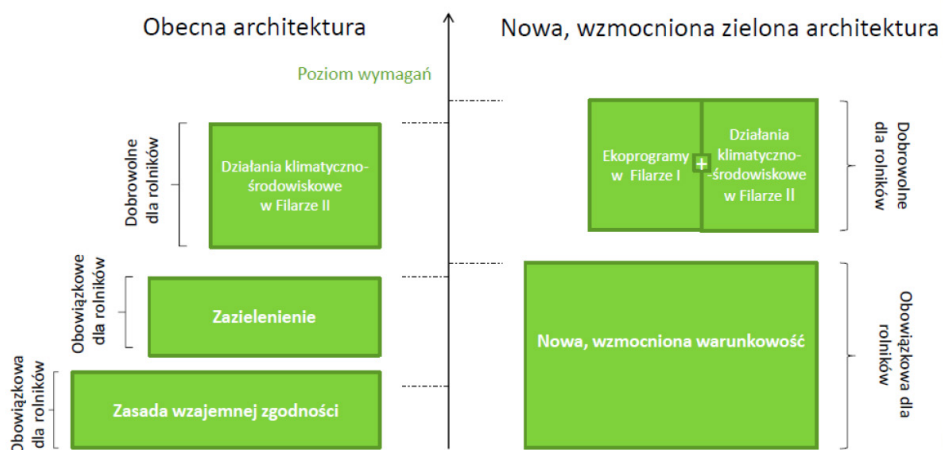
Obecna architektura

Nowa, wzmocniona zielona architektura

Poziom wymagań

Dobrowolne dla rolników

Działania klimatyczno-środowiskowe w Filarze II

Obowiązkowe dla rolników

Zazielenienie

Obowiązkowa dla rolników

Zasada wzajemnej zgodności

Ekoprogramy w Filarze I

+

Działania klimatyczno-środowiskowe w Filarze II

Dobrowolne dla rolników

Nowa, wzmocniona warunkowość

Obowiązkowa dla rolników